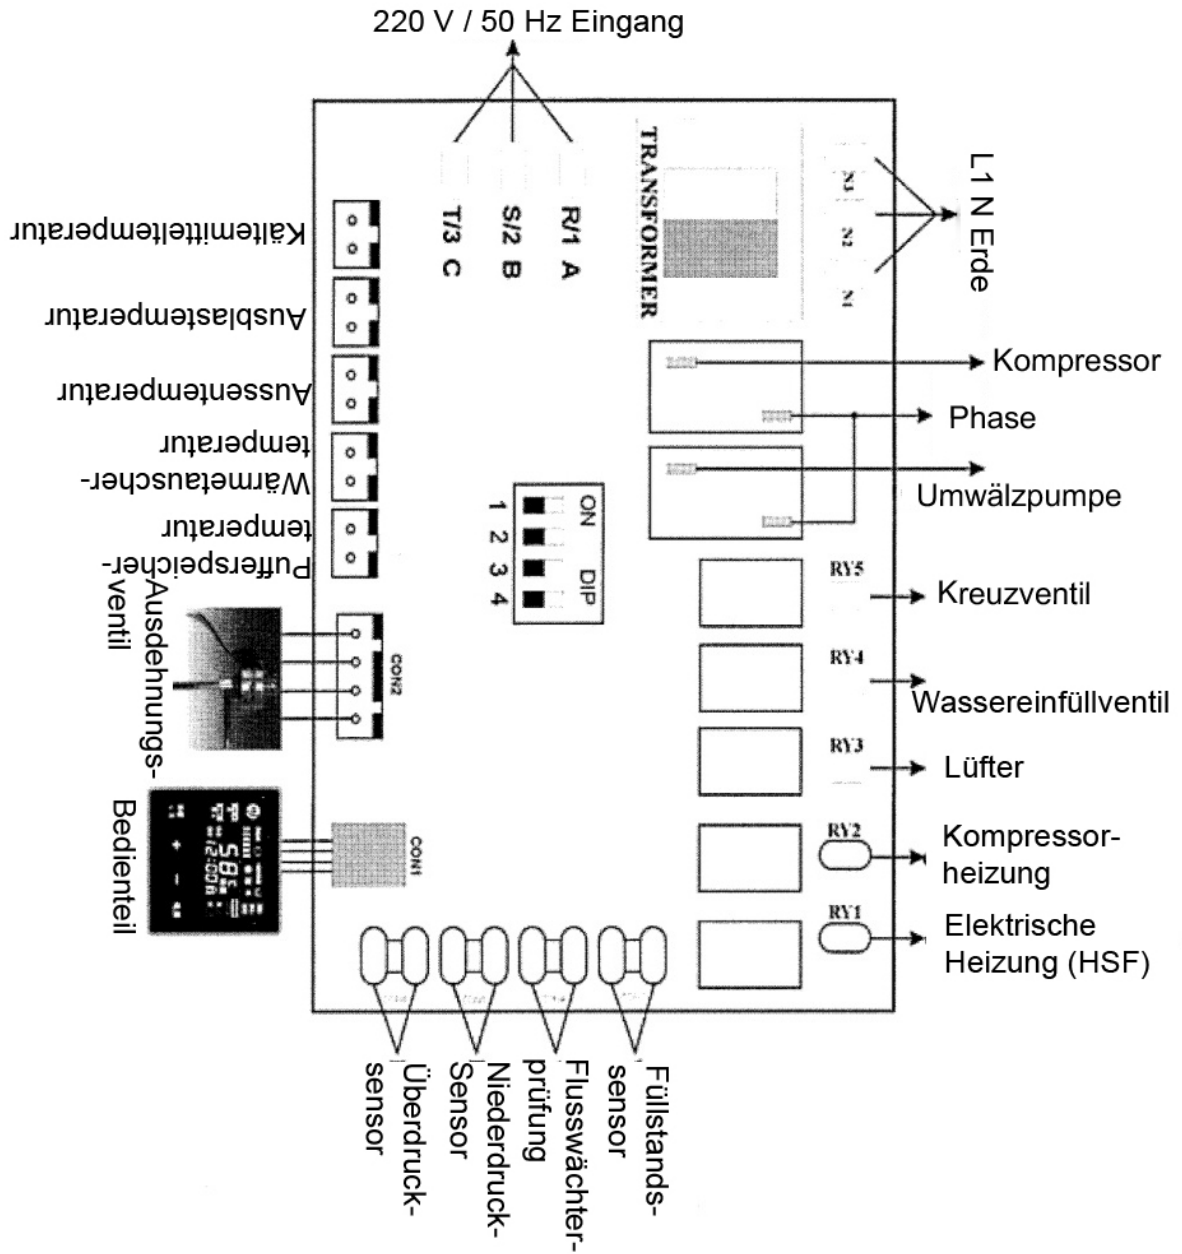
220 V / 50 Hz Eingang

T/3 C
S/2 B
R/1 A

TRANSFORMER

N3
N2
N1

L1 N Erde

Kältemitteltemperatur

Ausblastemperatur

Aussentemperatur

Wärmetauscher-temperatur

Pufferspeicher-temperatur

Ausdehnungs-ventil

CON2

Bedienteil

CON1

ON DIP
1 2 3 4

Kompressor

Phase

Umwälzpumpe

RY5
Kreuzventil

RY4
Wassereinfüllventil

RY3
Lüfter

RY2
Kompressor-heizung

RY1
Elektrische Heizung (HSF)

Überdruck-sensor

Niederdruck-Sensor

Flusswächter-prüfung

Füllstands-sensor